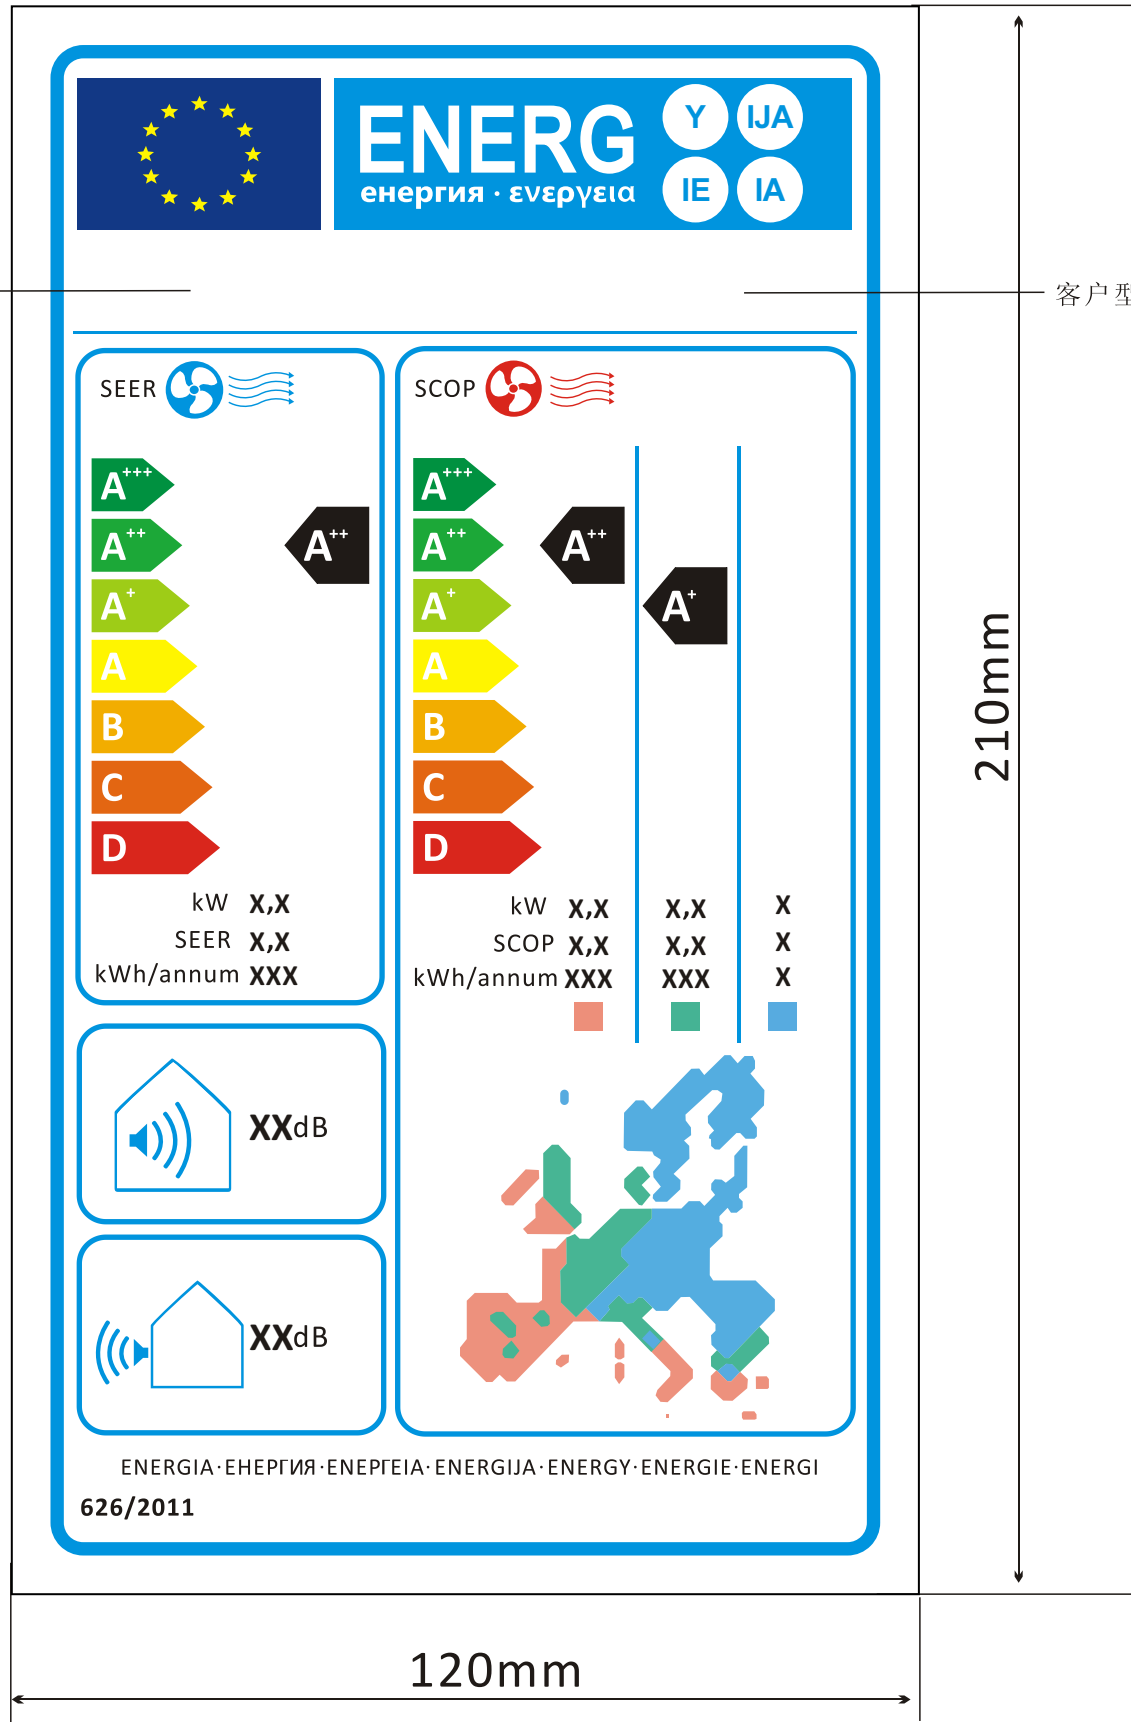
ENERG Y IJA IE IA
енергия · ενεργεια

客户型

SEER

$A^{+++}$
$A^{++}$
$A^{+}$
A
B
C
D

$A^{++}$

kW X,X
SEER X,X
kWh/annum XXX

SCOP

$A^{+++}$
$A^{++}$
$A^{+}$
A
B
C
D

$A^{++}$

$A^{+}$

| | | | |
|---|---|---|---|
| kW | X,X | X,X | X |
| SCOP | X,X | X,X | X |
| kWh/annum | XXX | XXX | X |

XXdB

XXdB

ENERGIA·ЕНЕРГИЯ·ΕΝΕΡΓΕΙΑ·ENERGIJA·ENERGY·ENERGIE·ENERGI
626/2011

210mm

120mm